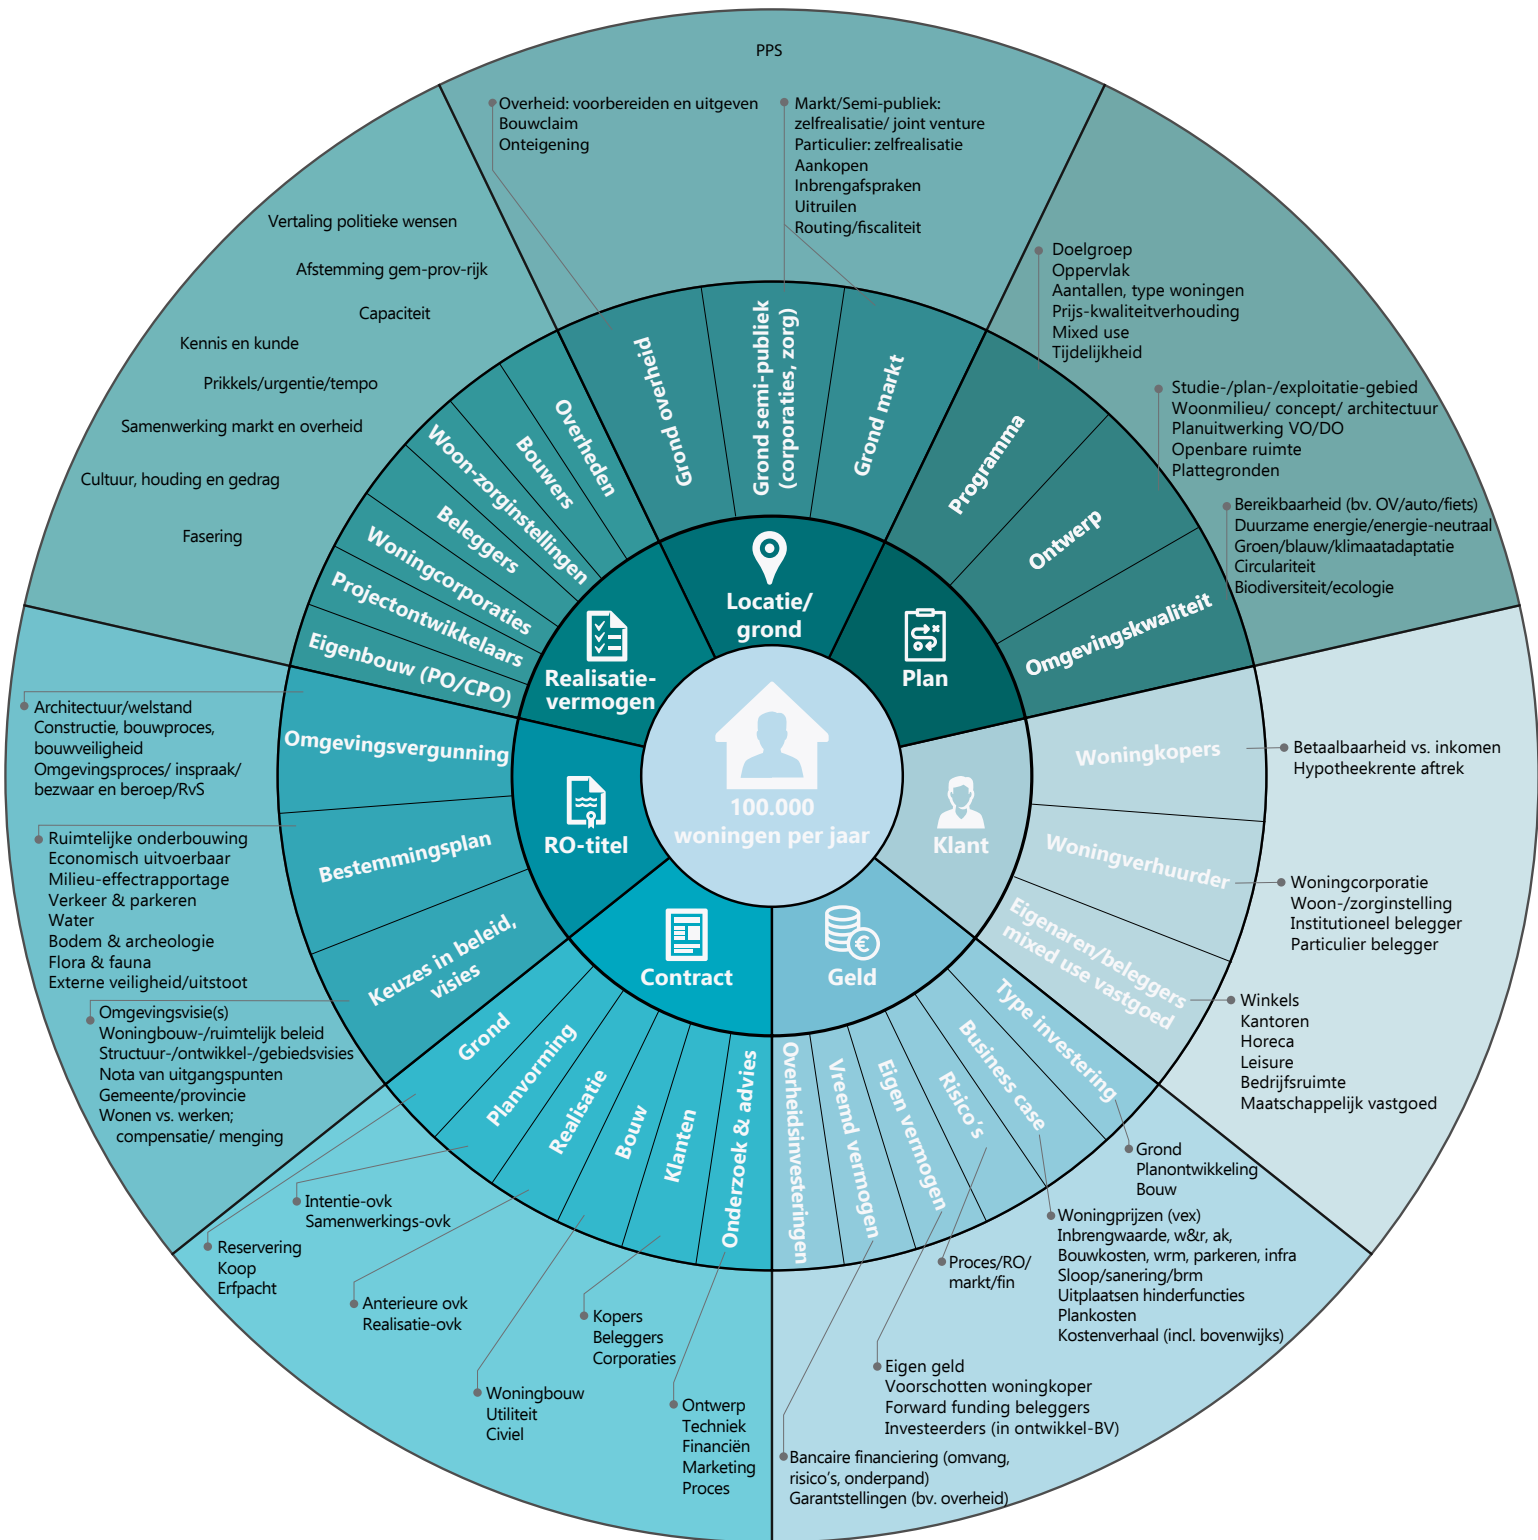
PPS

Overheid: voorbereiden en uitgeven
Bouwclaim
Onteigening

Markt/Semi-publiek:
zelfrealisatie/ joint venture
Particulier: zelfrealisatie
Aankopen
Inbrengafspraken
Uitruilen
Routing/fiscaliteit

Vertaling politieke wensen

Afstemming gem-prov-rijk

Capaciteit

Kennis en kunde

Prikkels/urgentie/tempo

Samenwerking markt en overheid

Cultuur, houding en gedrag

Fasering

Doelgroep
Oppervlak
Aantallen, type woningen
Prijs-kwaliteitverhouding
Mixed use
Tijdelijkheid

Studie-/plan-/exploitatie-gebied
Woonmilieu/ concept/ architectuur
Planuitwerking VO/DO
Openbare ruimte
Plattegronden

Bereikbaarheid (bv. OV/auto/fiets)
Duurzame energie/energie-neutraal
Groen/blauw/klimaatadaptatie
Circulariteit
Biodiversiteit/ecologie

Grond overheid
Grond semi-publiek (corporaties, zorg)
Grond markt
Overheden
Bouwers
Woon-zorginstellingen
Beleggers
Woningcorporaties
Projectontwikkelaars
Eigenbouw (PO/CPO)
Programma
Ontwerp
Omgevingskwaliteit

Locatie/ grond
Realisatie-vermogen
Plan
100.000 woningen per jaar
RO-titel
Klant
Contract
Geld

Architectuur/welstand
Constructie, bouwproces, bouwveiligheid
Omgevingsproces/ inspraak/ bezwaar en beroep/RvS

Omgevingsvergunning
Bestemmingsplan
Keuzes in beleid, visies

Woningkopers
Woningverhuurder
Eigenaren/beleggers mixed use vastgoed

Betaalbaarheid vs. inkomen
Hypotheekrente aftrek

Ruimtelijke onderbouwing
Economisch uitvoerbaar
Milieu-effectrapportage
Verkeer & parkeren
Water
Bodem & archeologie
Flora & fauna
Externe veiligheid/uitstoot

Woningcorporatie
Woon-/zorginstelling
Institutioneel belegger
Particulier belegger

Omgevingsvisie(s)
Woningbouw-/ruimtelijk beleid
Structuur-/ontwikkel-/gebiedsvisies
Nota van uitgangspunten
Gemeente/provincie
Wonen vs. werken; compensatie/ menging

Winkels
Kantoren
Horeca
Leisure
Bedrijfsruimte
Maatschappelijk vastgoed

Grond
Planvorming
Realisatie
Bouw
Klanten
Onderzoek & advies
Overheidsinvesteringen
Vreemd vermogen
Eigen vermogen
Risico's
Business case
Type investering

Grond
Planontwikkeling
Bouw

Intentie-ovk
Samenwerkings-ovk

Reservering
Koop
Erfpacht

Woningprijzen (vex)
Inbrengwaarde, w&r, ak,
Bouwkosten, wrm, parkeren, infra
Sloop/sanering/brm
Uitplaatsen hinderfuncties
Plankosten
Kostenverhaal (incl. bovenwijks)

Proces/RO/ markt/fin

Anterieure ovk
Realisatie-ovk

Kopers
Beleggers
Corporaties

Eigen geld
Voorschotten woningkoper
Forward funding beleggers
Investeerders (in ontwikkel-BV)

Woningbouw
Utiliteit
Civiel

Ontwerp
Techniek
Financiën
Marketing
Proces

Bancaire financiering (omvang, risico's, onderpand)
Garantstellingen (bv. overheid)